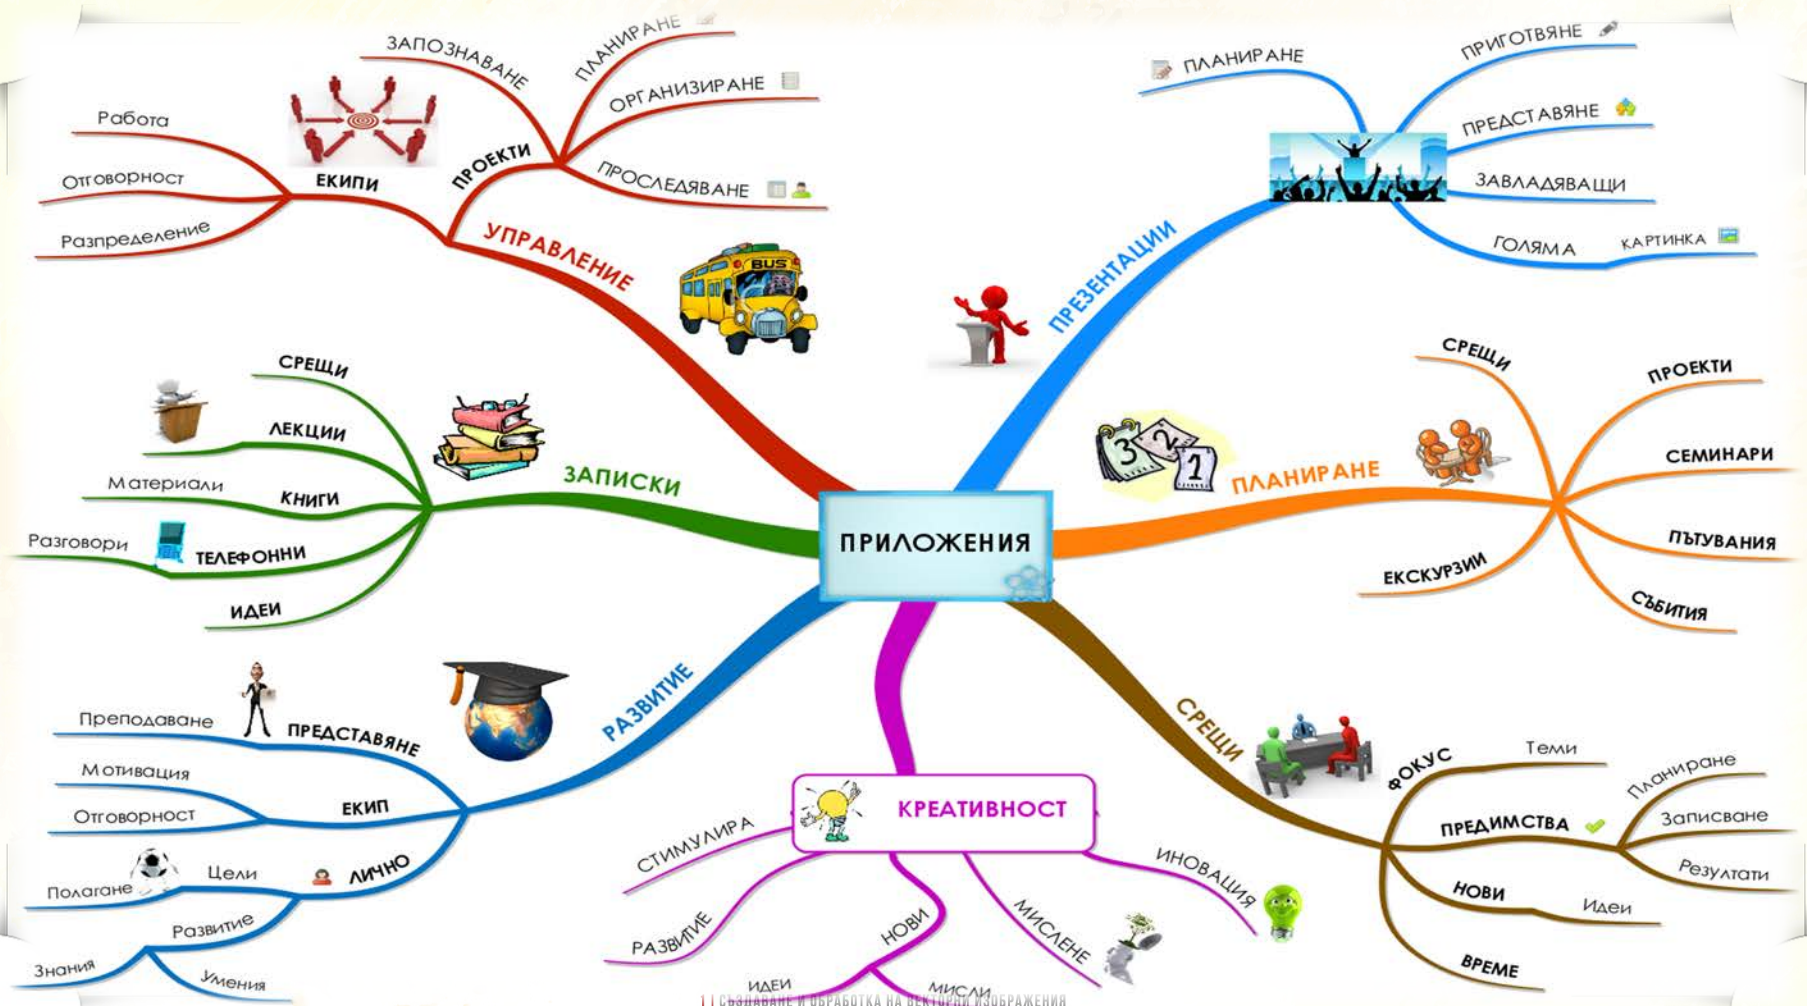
ПРИЛОЖЕНИЯ

УПРАВЛЕНИЕ
ПРОЕКТИ
ЗАПОЗНАВАНЕ
ПЛАНИРАНЕ
ОРГАНИЗИРАНЕ
ПРОСЛЕДЯВАНЕ
ЕКИПИ
Работа
Отговорност
Разпределение

ПРЕЗЕНТАЦИИ
ПЛАНИРАНЕ
ПРИГОТВЯНЕ
ПРЕДСТАВЯНЕ
ЗАВЛАДЯВАЩИ
ГОЛЯМА
КАРТИНКА

ЗАПИСКИ
СРЕЩИ
ЛЕКЦИИ
КНИГИ
Материали
ТЕЛЕФОННИ
Разговори
ИДЕИ

ПЛАНИРАНЕ
СРЕЩИ
ПРОЕКТИ
СЕМИНАРИ
ПЪТУВАНИЯ
СЪБИТИЯ
ЕКСКУРЗИИ

РАЗВИТИЕ
ПРЕДСТАВЯНЕ
Преподаване
ЕКИП
Мотивация
Отговорност
ЛИЧНО
Цели
Полагане
Развитие
Знания
Умения

КРЕАТИВНОСТ
СТИМУЛИРА
РАЗВИТИЕ
НОВИ
ИДЕИ
МИСЛИ
МИСЛЕНЕ
ИНОВАЦИЯ

СРЕЩИ
ФОКУС
Теми
ПРЕДИМСТВА
Планиране
Записване
Резултати
НОВИ
Идеи
ВРЕМЕ

СЪЗДАВАНЕ И ОБРАБОТКА НА ВЕКТОРНИ ИЗОБРАЖЕНИЯ